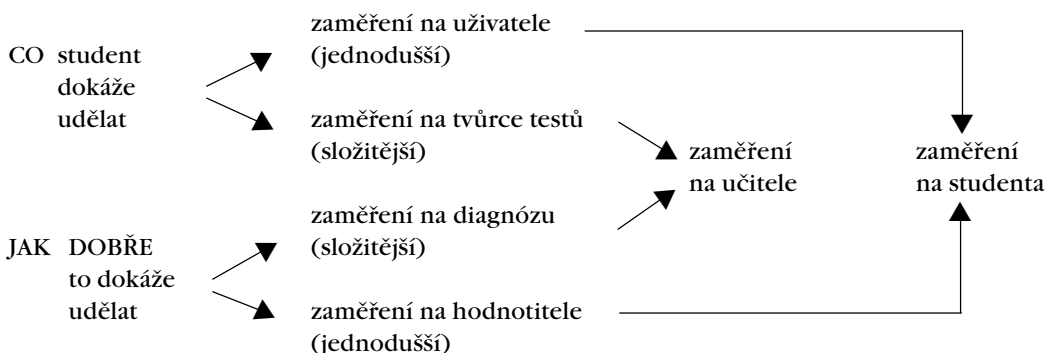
CO student dokáže udělat

zaměření na uživatele (jednodušší)

zaměření na tvůrce testů (složitější)

zaměření na učitele

zaměření na studenta

zaměření na diagnózu (složitější)

JAK DOBŘE to dokáže udělat

zaměření na hodnotitele (jednodušší)